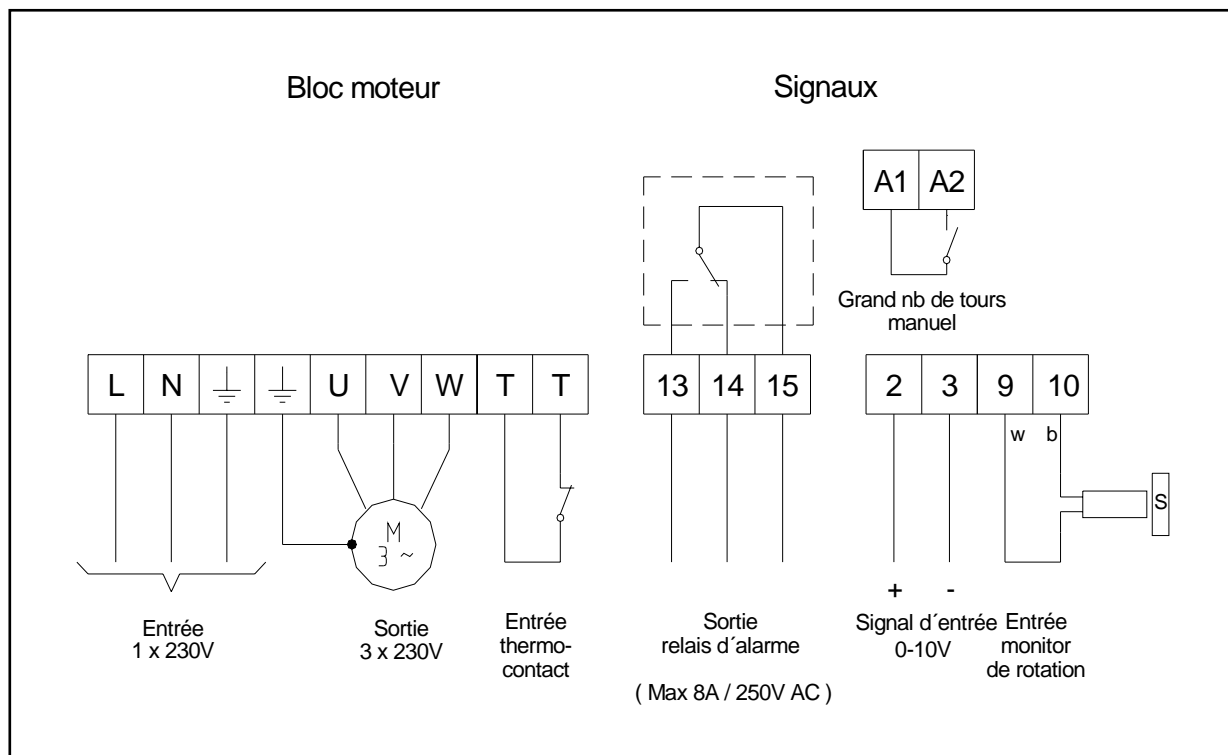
Bloc moteur

Signaux

A1 A2

Grand nb de tours manuel

| L | N | ⏚ | ⏚ | U | V | W | T | T |
|---|---|---|---|---|---|---|---|---|

| 13 | 14 | 15 |
|---|---|---|

| 2 | 3 | 9 | 10 |
|---|---|---|---|

w b

S

M
3 ~

+ -

Entrée
1 x 230V

Sortie
3 x 230V

Entrée
thermocontact

Sortie
relais d´alarme

( Max 8A / 250V AC )

Signal d´entrée
0-10V

Entrée
monitor
de rotation